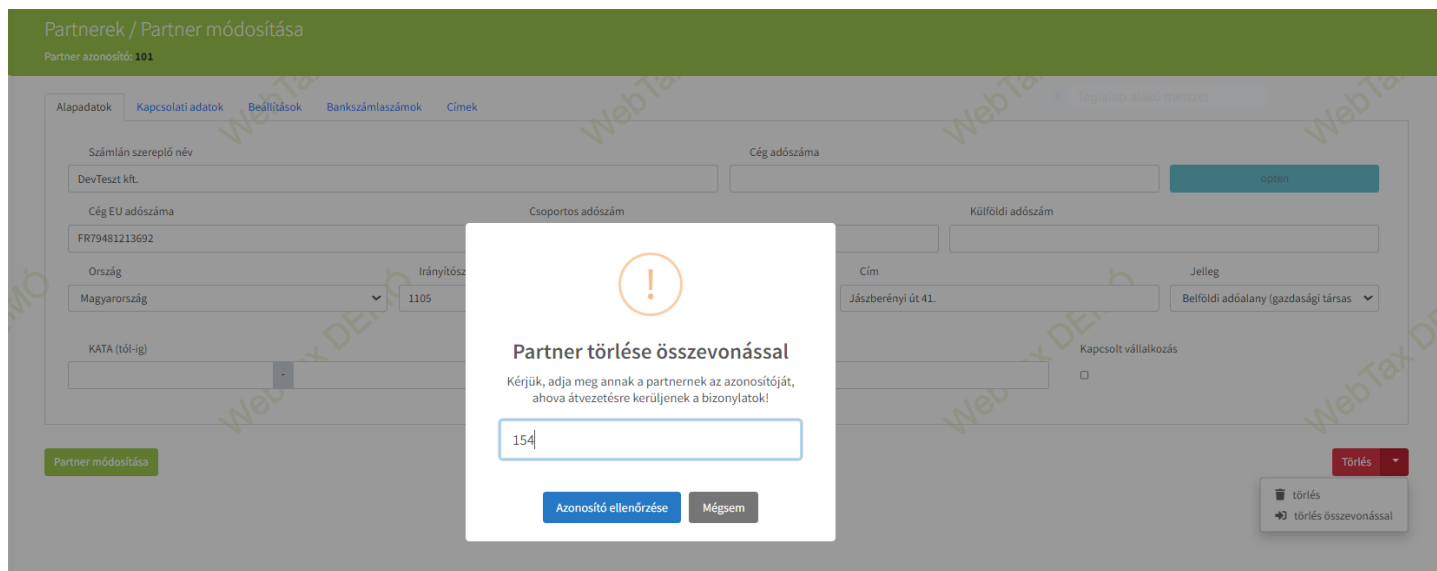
Partnerek / Partner módosítása
Partner azonosító: 101

Alapadatok | Kapcsolati adatok | Beállítások | Bankszámlaszámok | Címek

Törzsadatok alatti mentés

Számlán szereplő név
DevTeszt kft.

Cég adószáma

opten

Cég EU adószáma
FR79481213692

Csoportos adószám

Külföldi adószám

Ország
Magyarország

Irányítósz
1105

Cím
Jászberényi út 41.

Jelleg
Belföldi adóalany (gazdasági társas

KATA (tól-ig)
-

Kapcsolt vállalkozás

Partner módosítása

Törlés
törlés
törlés összevonással

!

Partner törlése összevonással

Kérjük, adja meg annak a partnernek az azonosítóját, ahova átvezetésre kerüljenek a bizonylatok!

154

Azonosító ellenőrzése
Mégsem

WebTax DEMÓ